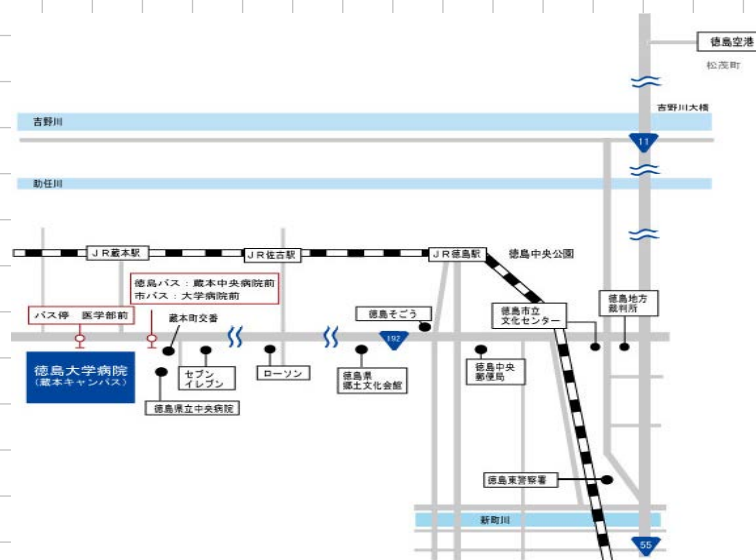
徳島空港
松茂町
吉野川大橋
吉野川
11
助任川
ＪＲ蔵本駅
ＪＲ佐古駅
ＪＲ徳島駅
徳島中央公園
徳島バス：蔵本中央病院前
市バス：大学病院前
バス停　医学部前
蔵本町交番
徳島そごう
徳島市立
文化センター
徳島地方
裁判所
192
徳島大学病院
（蔵本キャンパス）
セブン
イレブン
ローソン
徳島県
郷土文化会館
徳島中央
郵便局
徳島県立中央病院
徳島東警察署
新町川
55